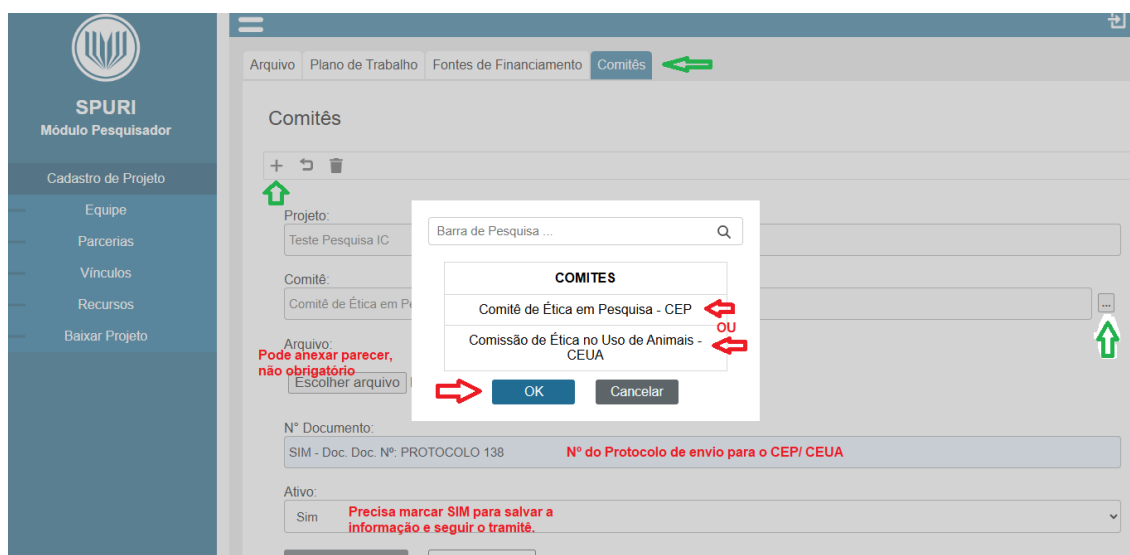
SPURI
Módulo Pesquisador

Cadastro de Projeto
Equipe
Parcerias
Vínculos
Recursos
Baixar Projeto

Arquivo | Plano de Trabalho | Fontes de Financiamento | Comitês

Comitês

Projeto:
Teste Pesquisa IC

Comitê:
Comitê de Ética em Pe

Arquivo:
Pode anexar parecer, não obrigatório
Escolher arquivo

Barra de Pesquisa ...

| COMITES |
|---|
| Comitê de Ética em Pesquisa - CEP |
| Comissão de Ética no Uso de Animais - CEUA |

OU

OK
Cancelar

...

N° Documento:
SIM - Doc. Doc. Nº: PROTOCOLO 138
Nº do Protocolo de envio para o CEP/ CEUA

Ativo:
Sim
Precisa marcar SIM para salvar a informação e seguir o tramitê.